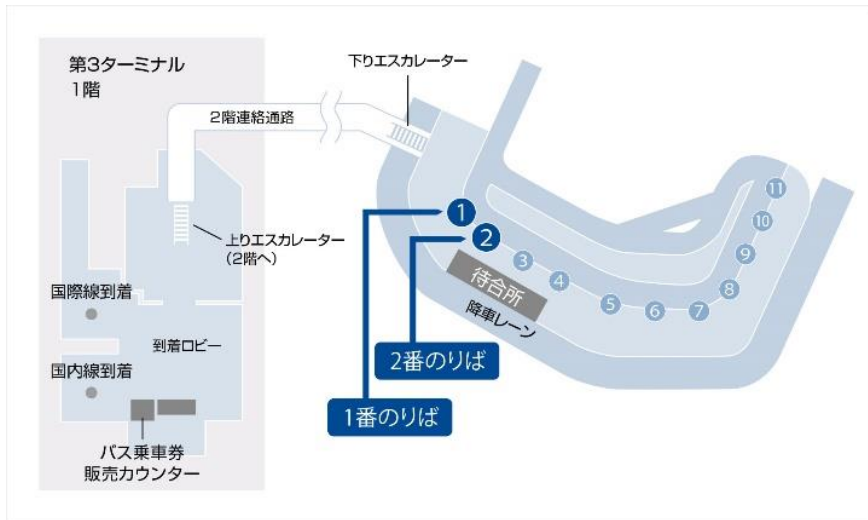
第3ターミナル
1階

2階連絡通路

下りエスカレーター

上りエスカレーター
(2階へ)

国際線到着

到着ロビー

国内線到着

バス乗車券
販売カウンター

1
2
3
4
5
6
7
8
9
10
11

待合所

降車レーン

2番のりば

1番のりば